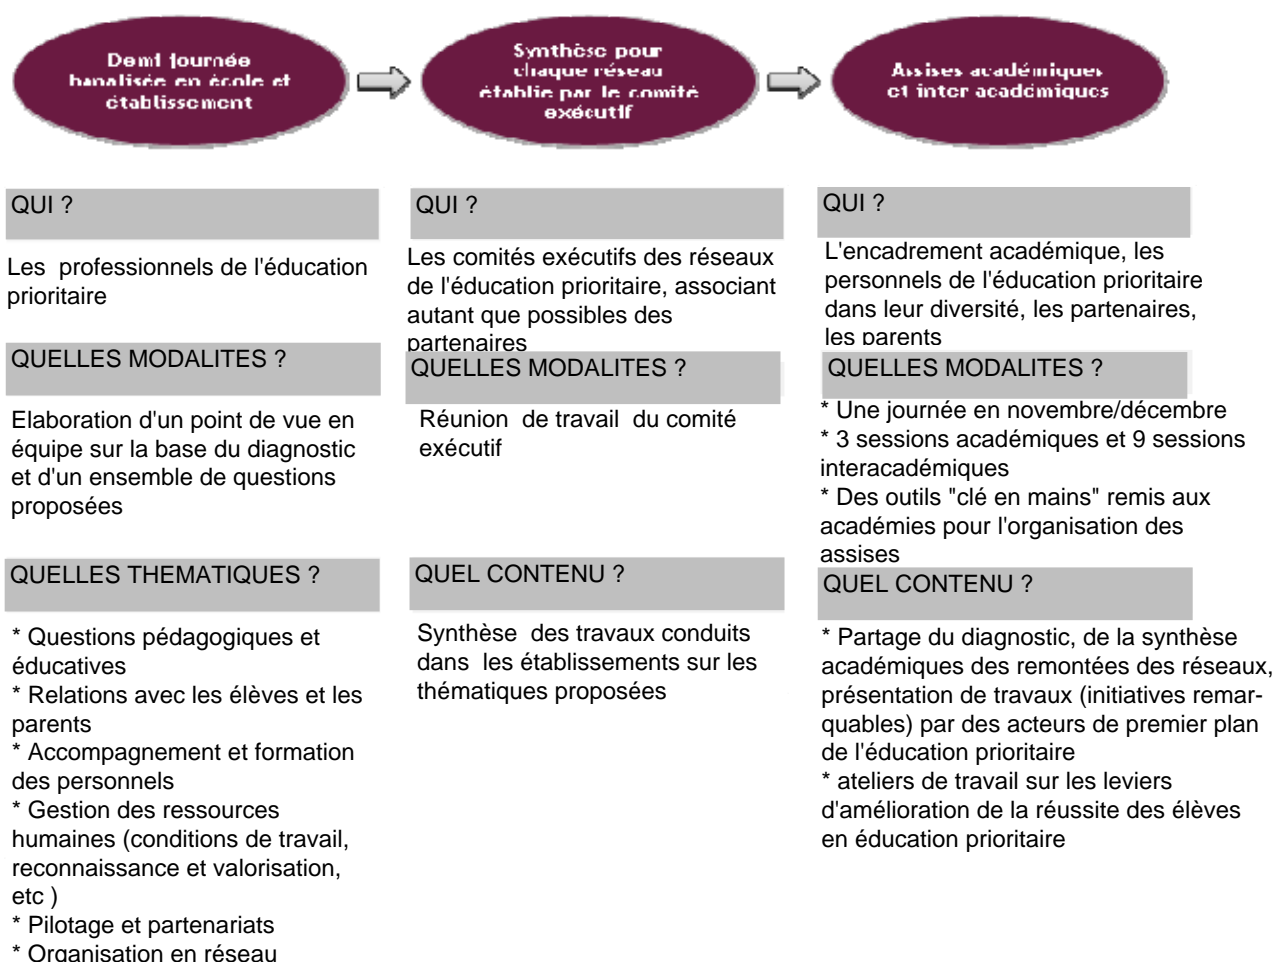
Demi journée banalisée en école et établissement

Synthèse pour chaque réseau établie par le comité exécutif

Assises académiques et inter académiques

QUI ?

Les professionnels de l'éducation prioritaire

QUELLES MODALITES ?

Elaboration d'un point de vue en équipe sur la base du diagnostic et d'un ensemble de questions proposées

QUELLES THEMATIQUES ?

* Questions pédagogiques et éducatives
* Relations avec les élèves et les parents
* Accompagnement et formation des personnels
* Gestion des ressources humaines (conditions de travail, reconnaissance et valorisation, etc )
* Pilotage et partenariats
* Organisation en réseau

QUI ?

Les comités exécutifs des réseaux de l'éducation prioritaire, associant autant que possibles des partenaires

QUELLES MODALITES ?

Réunion de travail du comité exécutif

QUEL CONTENU ?

Synthèse des travaux conduits dans les établissements sur les thématiques proposées

QUI ?

L'encadrement académique, les personnels de l'éducation prioritaire dans leur diversité, les partenaires, les parents

QUELLES MODALITES ?

* Une journée en novembre/décembre
* 3 sessions académiques et 9 sessions interacadémiques
* Des outils "clé en mains" remis aux académies pour l'organisation des assises

QUEL CONTENU ?

* Partage du diagnostic, de la synthèse académiques des remontées des réseaux, présentation de travaux (initiatives remarquables) par des acteurs de premier plan de l'éducation prioritaire
* ateliers de travail sur les leviers d'amélioration de la réussite des élèves en éducation prioritaire